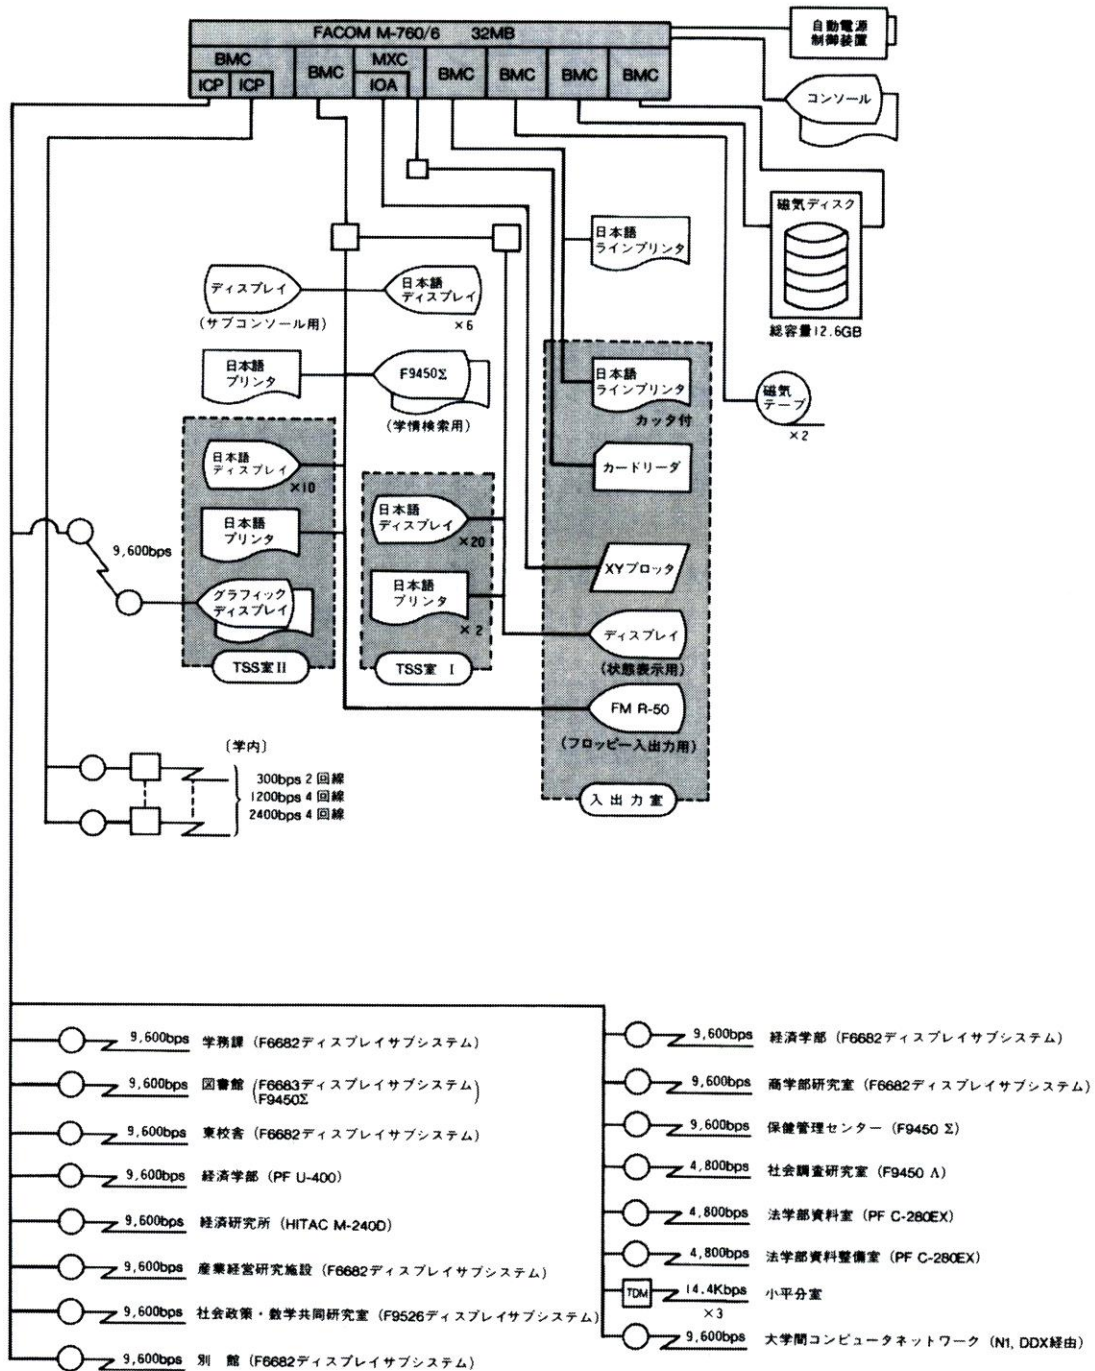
FACOM M-760/6 32MB
BMC
ICP ICP
BMC
MXC
IOA
BMC BMC BMC BMC

自動電源制御装置

コンソール

磁気ディスク

総容量12.6GB

日本語ラインプリンタ

ディスプレイ
(サブコンソール用)

日本語ディスプレイ
×6

日本語プリンタ

F9450Σ
(学情検索用)

日本語ラインプリンタ
カッタ付

磁気テープ
×2

日本語ディスプレイ
×10

日本語プリンタ

グラフィックディスプレイ

TSS室 II

日本語ディスプレイ
×20

日本語プリンタ
×2

TSS室 I

カードリーダ

XYプロッタ

ディスプレイ
(状態表示用)

FM R-50
(フロッピー入出力用)

入出力室

9,600bps

〔学内〕
300bps 2 回線
1200bps 4 回線
2400bps 4 回線

9,600bps 学務課 (F6682ディスプレイサブシステム)
9,600bps 図書館 (F6683ディスプレイサブシステム F9450Σ)
9,600bps 東校舎 (F6682ディスプレイサブシステム)
9,600bps 経済学部 (PF U-400)
9,600bps 経済研究所 (HITAC M-240D)
9,600bps 産業経営研究施設 (F6682ディスプレイサブシステム)
9,600bps 社会政策・数学共同研究室 (F9526ディスプレイサブシステム)
9,600bps 別 館 (F6682ディスプレイサブシステム)

9,600bps 経済学部 (F6682ディスプレイサブシステム)
9,600bps 商学部研究室 (F6682ディスプレイサブシステム)
9,600bps 保健管理センター (F9450 Σ)
4,800bps 社会調査研究室 (F9450 Λ)
4,800bps 法学部資料室 (PF C-280EX)
4,800bps 法学部資料整備室 (PF C-280EX)
TDM 14.4Kbps ×3 小平分室
9,600bps 大学間コンピュータネットワーク (N1, DDX経由)